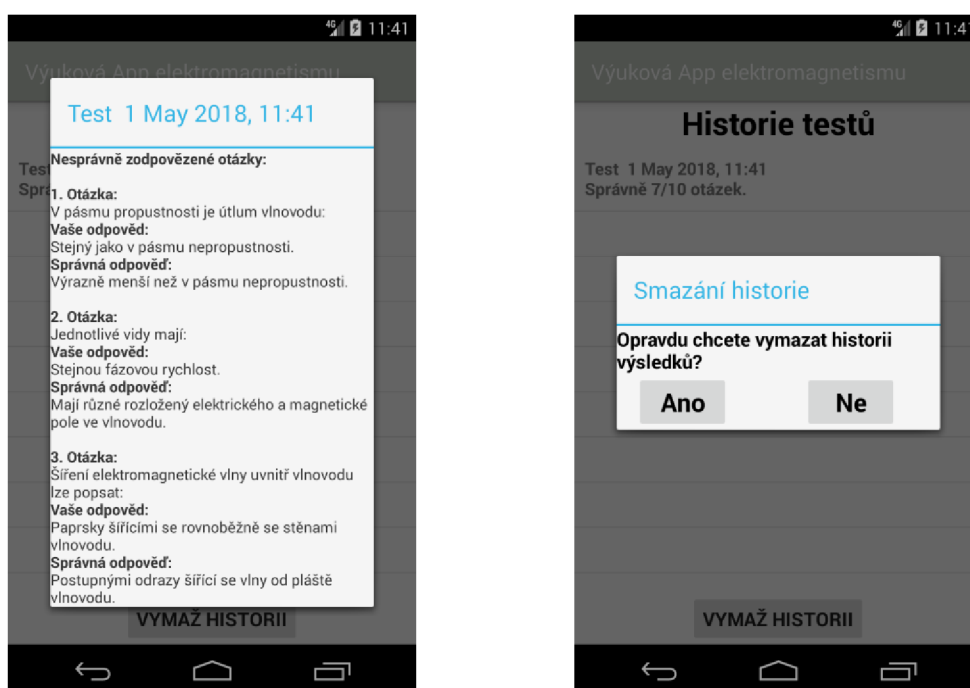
4G 11:41

Výuková App elektromagnetismu

Test 1 May 2018, 11:41

Nesprávně zodpovězené otázky:

1. Otázka:
V pásmu propustnosti je útlum vlnovodu:
Vaše odpověď:
Stejný jako v pásmu nepropustnosti.
Správná odpověď:
Výrazně menší než v pásmu nepropustnosti.

2. Otázka:
Jednotlivé vidy mají:
Vaše odpověď:
Stejnou fázovou rychlost.
Správná odpověď:
Mají různé rozložený elektrického a magnetické pole ve vlnovodu.

3. Otázka:
Šíření elektromagnetické vlny uvnitř vlnovodu lze popsat:
Vaše odpověď:
Paprsky šířícími se rovnoběžně se stěnami vlnovodu.
Správná odpověď:
Postupnými odrazy šířící se vlny od pláště vlnovodu.

Tes
Spr

VYMAŽ HISTORII

4G 11:41

Výuková App elektromagnetismu

Historie testů

Test 1 May 2018, 11:41
Správně 7/10 otázek.

Smazání historie

Opravdu chcete vymazat historii výsledků?

Ano

Ne

VYMAŽ HISTORII